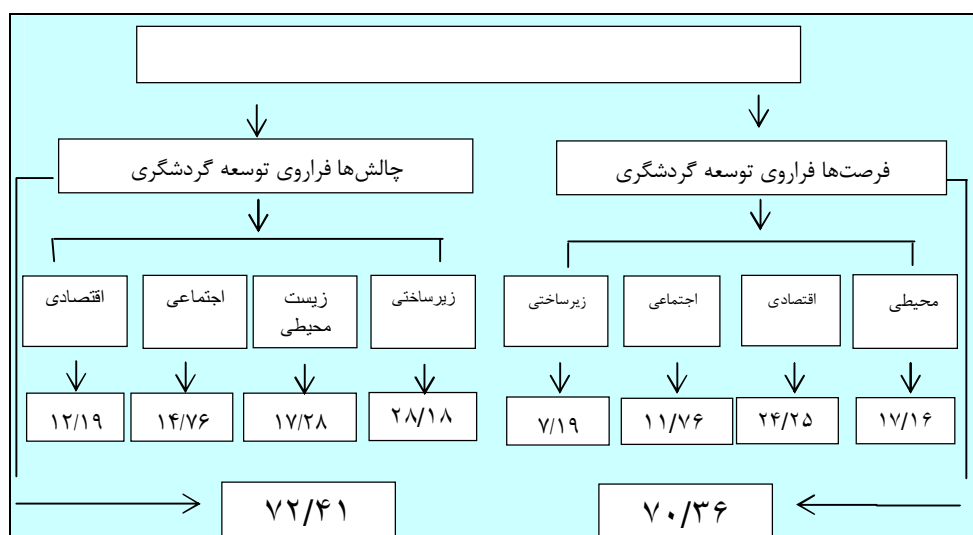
فرصت‌ها فراروی توسعه گردشگری

چالش‌ها فراروی توسعه گردشگری

محیطی

اقتصادی

اجتماعی

زیرساختی

زیرساختی

زیست محیطی

اجتماعی

اقتصادی

۱۷/۱۶

۲۴/۲۵

۱۱/۷۶

۷/۱۹

۲۸/۱۸

۱۷/۲۸

۱۴/۷۶

۱۲/۱۹

۷۰/۳۶

۷۲/۴۱